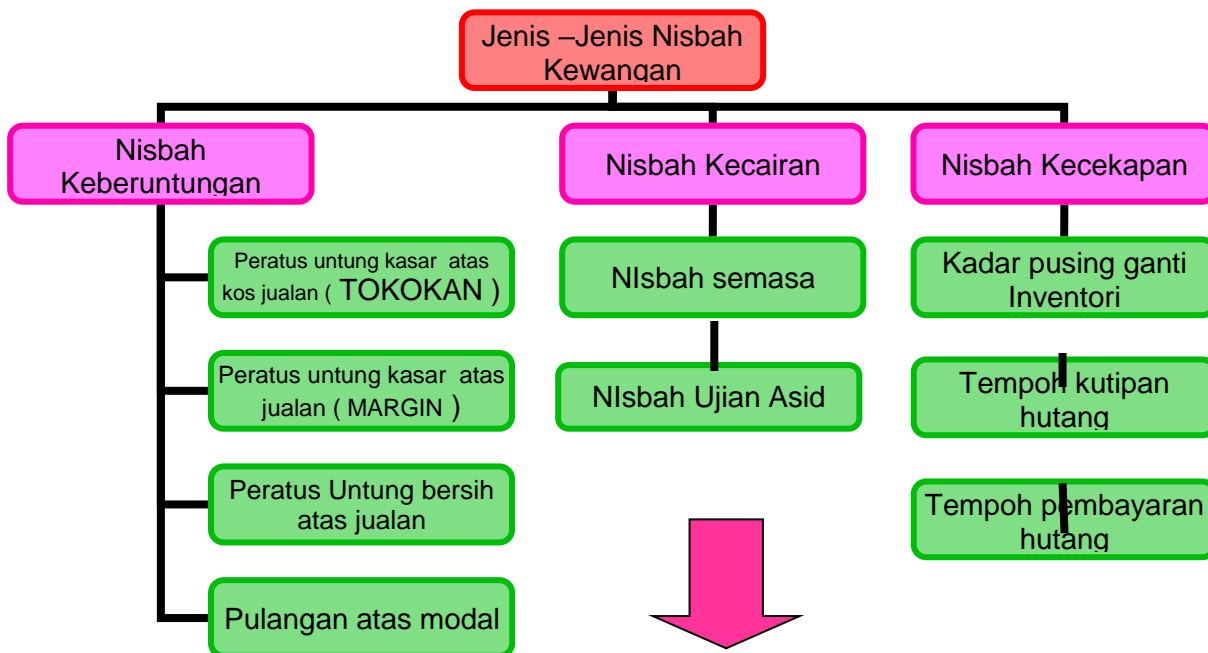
Jenis –Jenis Nisbah Kewangan

Nisbah Keberuntungan

Peratus untung kasar atas kos jualan ( TOKOKAN )

Peratus untung kasar atas jualan ( MARGIN )

Peratus Untung bersih atas jualan

Pulangan atas modal

Nisbah Kecairan

NIsbah semasa

NIsbah Ujian Asid

Nisbah Kecekapan

Kadar pusing ganti Inventori

Tempoh kutipan hutang

Tempoh pembayaran hutang